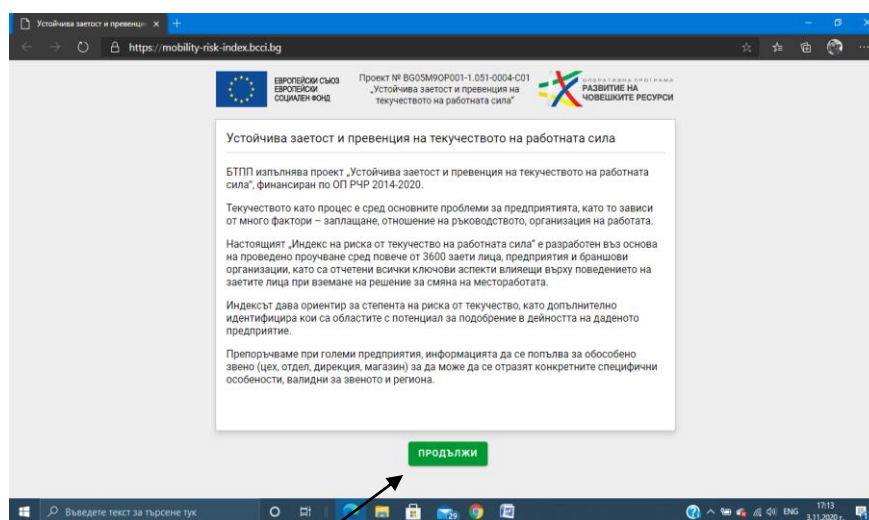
Устойчива заетост и превенция ×
https://mobility-risk-index.bcci.bg

ЕВРОПЕЙСКИ СЪЮЗ
ЕВРОПЕЙСКИ СОЦИАЛЕН ФОНД

Проект № BG05M9OP001-1.051-0004-C01 „Устойчива заетост и превенция на текучеството на работната сила"

ОПЕРАТИВНА ПРОГРАМА
РАЗВИТИЕ НА ЧОВЕШКИТЕ РЕСУРСИ

Устойчива заетост и превенция на текучеството на работната сила

БТПП изпълнява проект „Устойчива заетост и превенция на текучеството на работната сила", финансиран по ОП РЧР 2014-2020.

Текучеството като процес е сред основните проблеми за предприятията, като то зависи от много фактори – заплащане, отношение на ръководството, организация на работата.

Настоящият „Индекс на риска от текучество на работната сила" е разработен въз основа на проведено проучване сред повече от 3600 заети лица, предприятия и браншови организации, като са отчетени всички ключови аспекти влияещи върху поведението на заетите лица при вземане на решение за смяна на месторабота.

Индексът дава ориентир за степента на риска от текучество, като допълнително идентифицира кои са областите с потенциал за подобрение в дейността на даденото предприятие.

Препоръчваме при големи предприятия, информацията да се попълва за обособено звено (цех, отдел, дирекция, магазин) за да може да се отразят конкретните специфични особености, валидни за звеното и региона.

ПРОДЪЛЖИ

Въведете текст за търсене тук
29
ENG
17:13
3.11.2020 г.